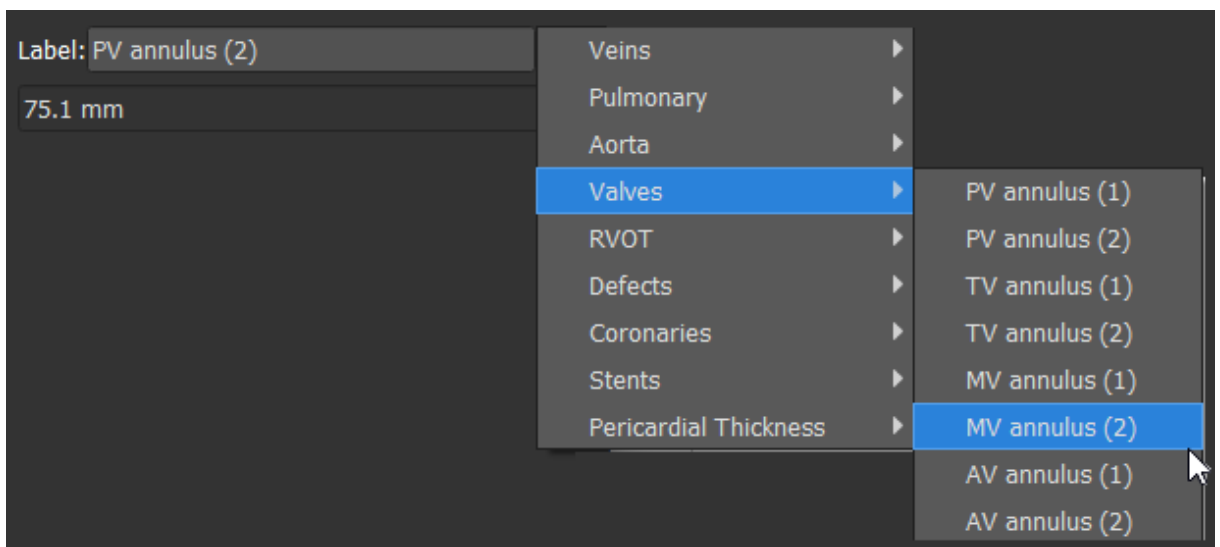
Label: PV annulus (2)

75.1 mm

Veins
Pulmonary
Aorta
Valves
RVOT
Defects
Coronaries
Stents
Pericardial Thickness

PV annulus (1)
PV annulus (2)
TV annulus (1)
TV annulus (2)
MV annulus (1)
MV annulus (2)
AV annulus (1)
AV annulus (2)